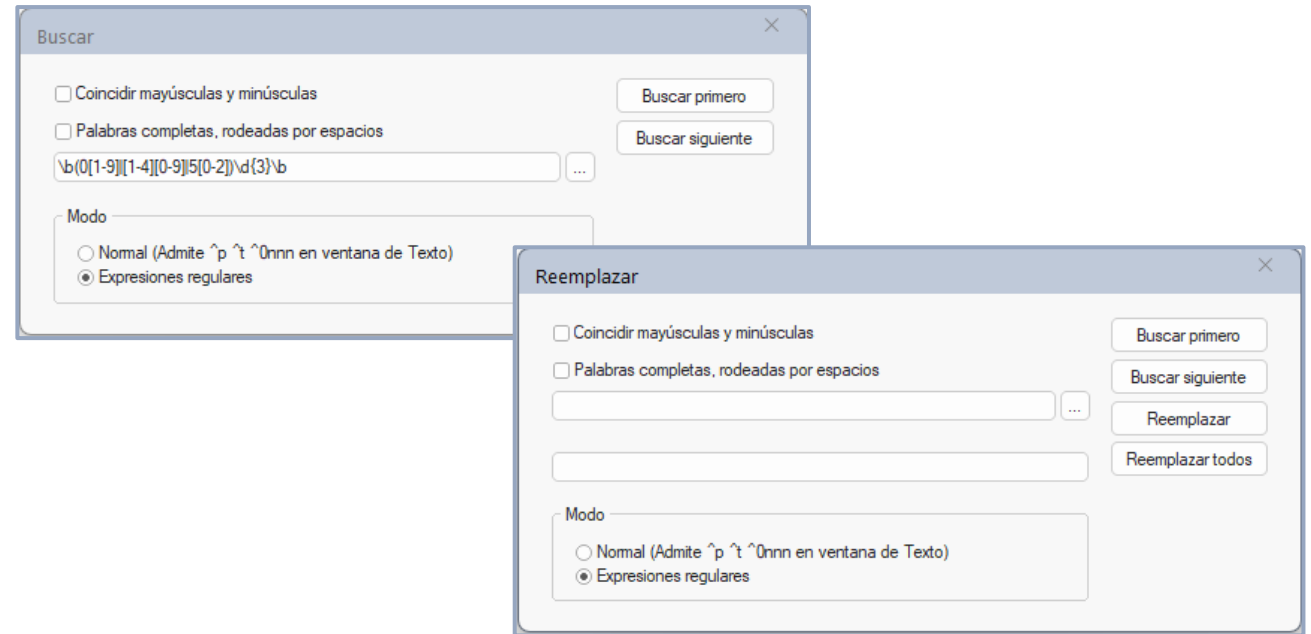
Buscar

Coincidir mayúsculas y minúsculas

Palabras completas, rodeadas por espacios

\b(0[1-9]|[1-4][0-9]|5[0-2])\d{3}\b

...

Buscar primero

Buscar siguiente

Modo

Normal (Admite ^p ^t ^0nnn en ventana de Texto)

Expresiones regulares

Reemplazar

Coincidir mayúsculas y minúsculas

Palabras completas, rodeadas por espacios

...

Buscar primero

Buscar siguiente

Reemplazar

Reemplazar todos

Modo

Normal (Admite ^p ^t ^0nnn en ventana de Texto)

Expresiones regulares